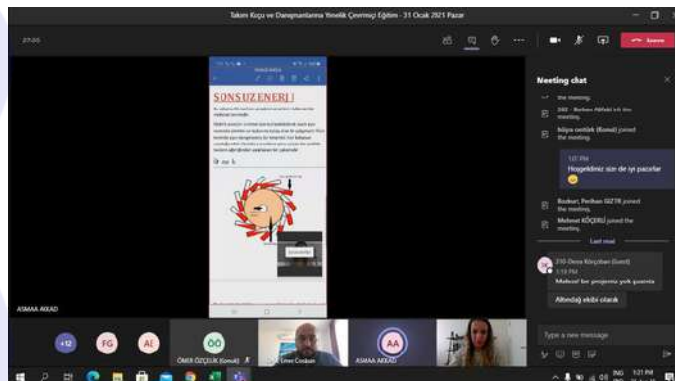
Takım Koçu ve Danışmanlarına Yönelik Çevrimiçi Eğitim - 31 Ocak 2021 Pazar

27:20

Leave

SONSUZ ENERJİ

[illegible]

ASMAA AKKAD

+12

FG

AE

ÖÖ

ÖMER ÖZÇELİK (Konuk)

Emel Coşkun

AA

ASMAA AKKAD

Meeting chat

the meeting.

240 - Burhan Akfidil left the meeting.

büşra ontürk (Konuk) joined the meeting.

1:17 PM

Hoşgeldiniz size de iyi pazarlar 😊

Bozkurt, Perihan GİZTR joined the meeting.

Mehmet KÖÇERLİ joined the meeting.

Last read

210-Derya Küçükarı (Guest) 1:19 PM

Mahzal bir projemiz yok şuanda

Akbadağ ekibi olarak

Type a new message

1:21 PM